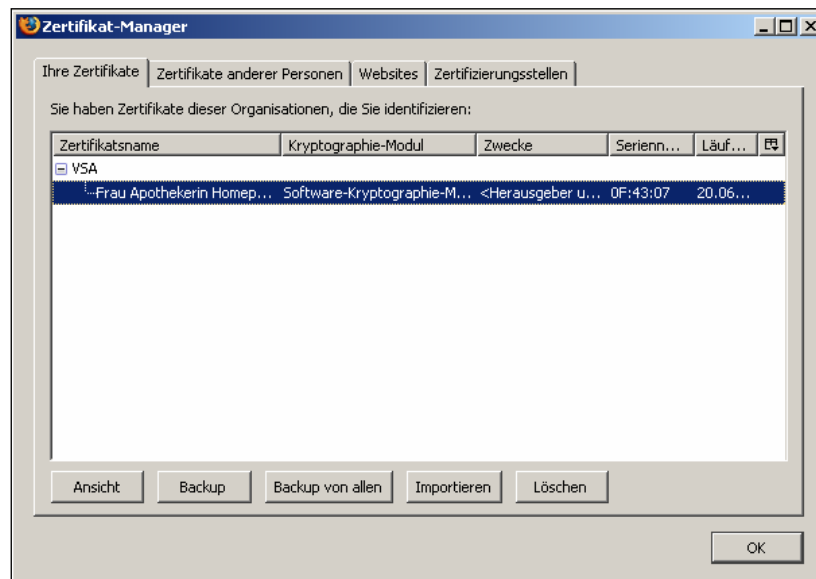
Zertifikat-Manager

Ihre Zertifikate | Zertifikate anderer Personen | Websites | Zertifizierungsstellen

Sie haben Zertifikate dieser Organisationen, die Sie identifizieren:

| Zertifikatsname | Kryptographie-Modul | Zwecke | Serienn... | Läuf... |
|---|---|---|---|---|
| VSA | | | | |
| Frau Apothekerin Homep... | Software-Kryptographie-M... | <Herausgeber u... | 0F:43:07 | 20.06... |

Ansicht | Backup | Backup von allen | Importieren | Löschen

OK